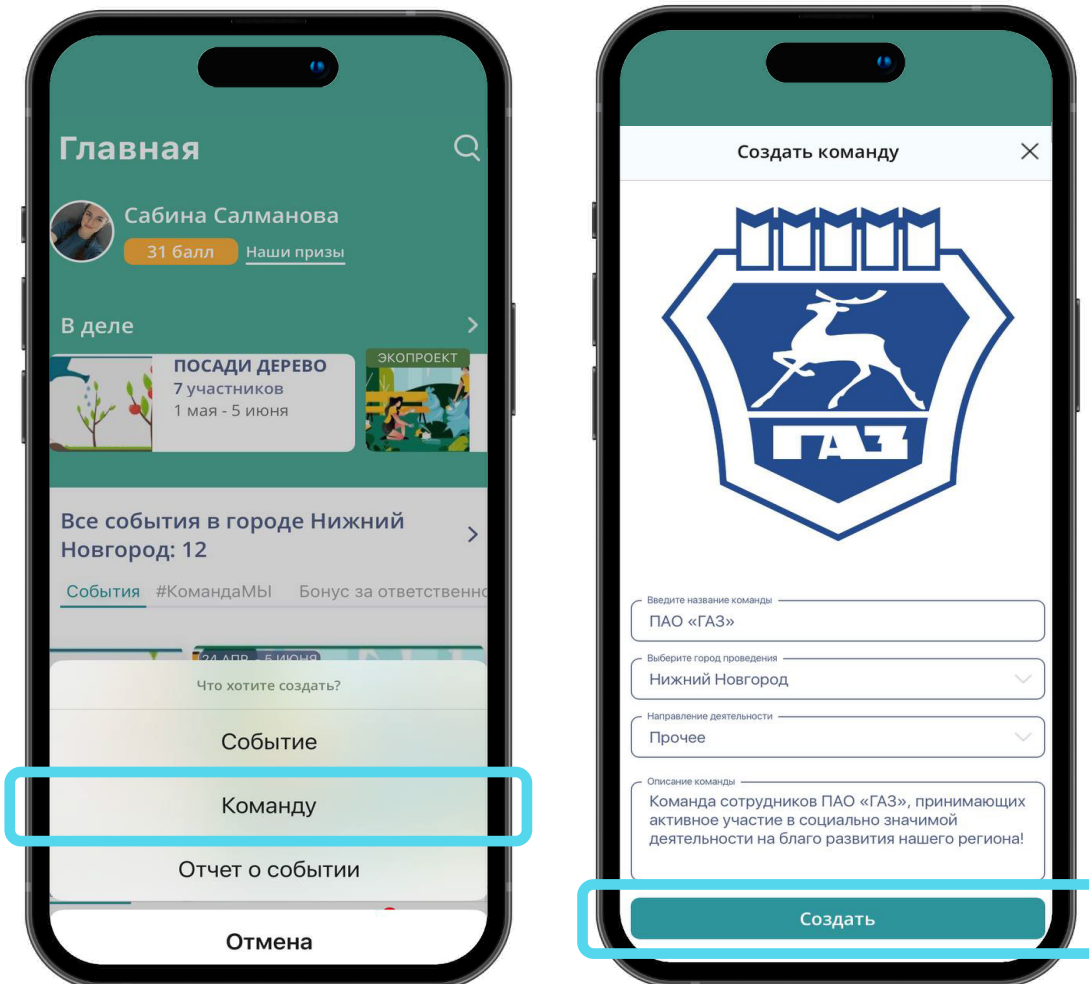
Главная

Сабина Салманова

31 балл

Наши призы

В деле

ПОСАДИ ДЕРЕВО
7 участников
1 мая - 5 июня

ЭКОПРОЕКТ

Все события в городе Нижний Новгород: 12

События #КомандаМЫ Бонус за ответственно

24 АПР - 5 ИЮНЯ

Что хотите создать?

Событие

Команду

Отчет о событии

Отмена

Создать команду

ГАЗ

Введите название команды
ПАО «ГАЗ»

Выберите город проведения
Нижний Новгород

Направление деятельности
Прочее

Описание команды
Команда сотрудников ПАО «ГАЗ», принимающих активное участие в социально значимой деятельности на благо развития нашего региона!

Создать